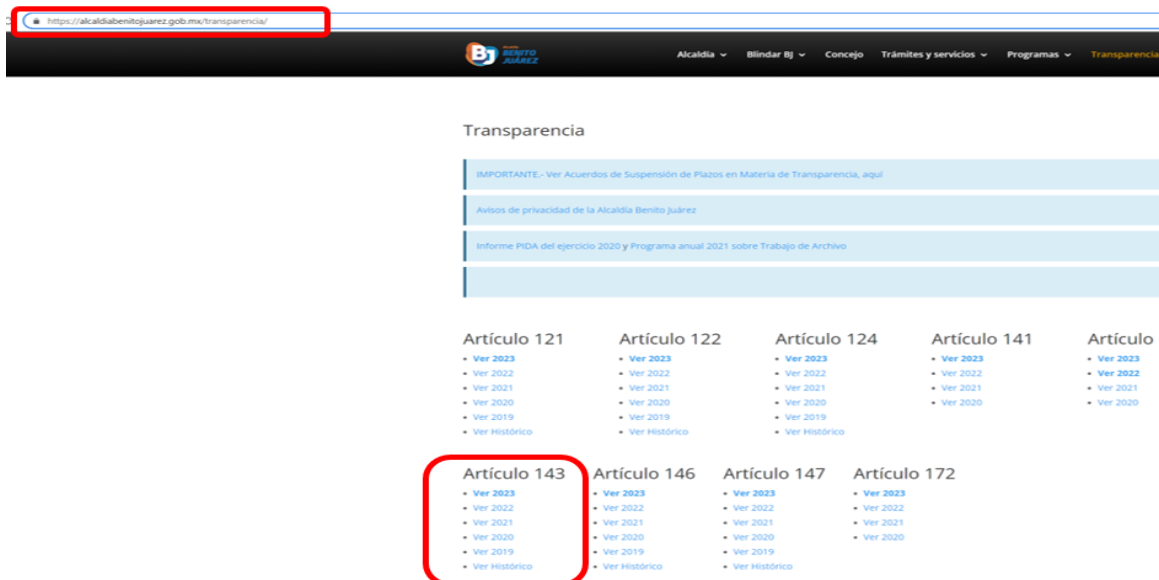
https://alcaldiabenitojuarez.gob.mx/transparencia/

BJ BENITO JUÁREZ

Alcaldía ⌄ Blindar BJ ⌄ Concejo Trámites y servicios ⌄ Programas ⌄ Transparencia

Transparencia

IMPORTANTE.- Ver Acuerdos de Suspensión de Plazos en Materia de Transparencia, aquí

Avisos de privacidad de la Alcaldía Benito Juárez

Informe PIDA del ejercicio 2020 y Programa anual 2021 sobre Trabajo de Archivo

Artículo 121
- Ver 2023
- Ver 2022
- Ver 2021
- Ver 2020
- Ver 2019
- Ver Histórico

Artículo 122
- Ver 2023
- Ver 2022
- Ver 2021
- Ver 2020
- Ver 2019
- Ver Histórico

Artículo 124
- Ver 2023
- Ver 2022
- Ver 2021
- Ver 2020
- Ver 2019
- Ver Histórico

Artículo 141
- Ver 2023
- Ver 2022
- Ver 2021
- Ver 2020

Artículo
- Ver 2023
- Ver 2022
- Ver 2021
- Ver 2020

Artículo 143
- Ver 2023
- Ver 2022
- Ver 2021
- Ver 2020
- Ver 2019
- Ver Histórico

Artículo 146
- Ver 2023
- Ver 2022
- Ver 2021
- Ver 2020
- Ver 2019
- Ver Histórico

Artículo 147
- Ver 2023
- Ver 2022
- Ver 2021
- Ver 2020
- Ver 2019
- Ver Histórico

Artículo 172
- Ver 2023
- Ver 2022
- Ver 2021
- Ver 2020